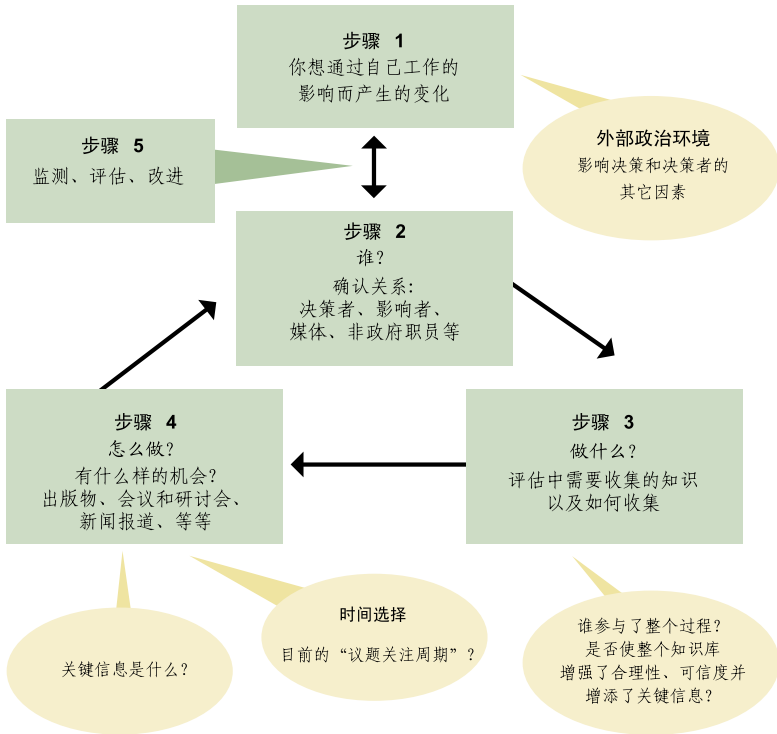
步骤 1
你想通过自己工作的影响而产生的变化

外部政治环境
影响决策和决策者的其它因素

步骤 5
监测、评估、改进

步骤 2
谁？
确认关系：
决策者、影响者、媒体、非政府职员等

步骤 3
做什么？
评估中需要收集的知识以及如何收集

步骤 4
怎么做？
有什么样的机会？
出版物、会议和研讨会、新闻报道、等等

关键信息是什么？

时间选择
目前的“议题关注周期”？

谁参与了整个过程？
是否使整个知识库增强了合理性、可信度并增添了关键信息？